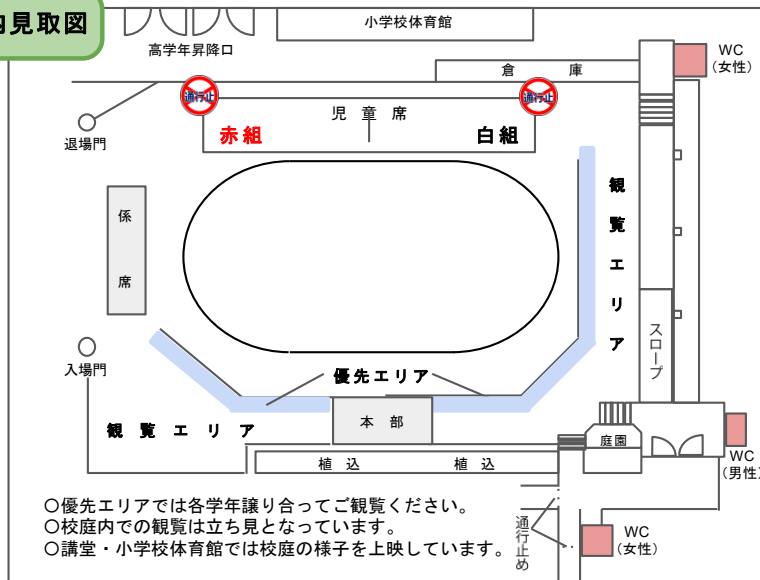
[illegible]見取図

高学年昇降口

小学校体育館

WC
(女性)

倉　　庫

通行止

通行止

退場門

児　童　席

赤組

白組

係

席

観

覧

エ

リ

ア

スロープ

入場門

優先エリア

観　覧　エ　リ　ア

本　部

庭園

WC
(男性)

植　込

植　込

○優先エリアでは各学年譲り合ってご観覧ください。
○校庭内での観覧は立ち見となっています。
○講堂・小学校体育館では校庭の様子を上映しています。

通行止め

WC
(女性)